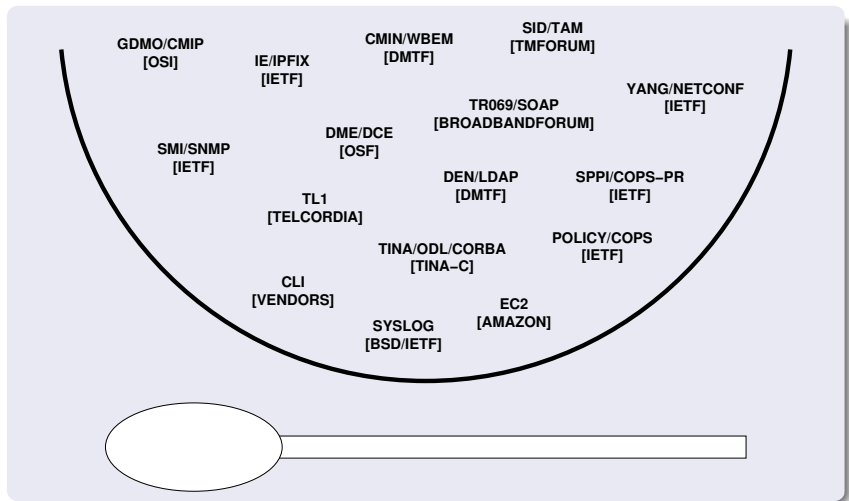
GDMO/CMIP
[OSI]

IE/IPFIX
[IETF]

CMIN/WBEM
[DMTF]

SID/TAM
[TMFORUM]

YANG/NETCONF
[IETF]

TR069/SOAP
[BROADBANDFORUM]

SMI/SNMP
[IETF]

DME/DCE
[OSF]

DEN/LDAP
[DMTF]

SPPI/COPS–PR
[IETF]

TL1
[TELCORDIA]

TINA/ODL/CORBA
[TINA–C]

POLICY/COPS
[IETF]

CLI
[VENDORS]

EC2
[AMAZON]

SYSLOG
[BSD/IETF]